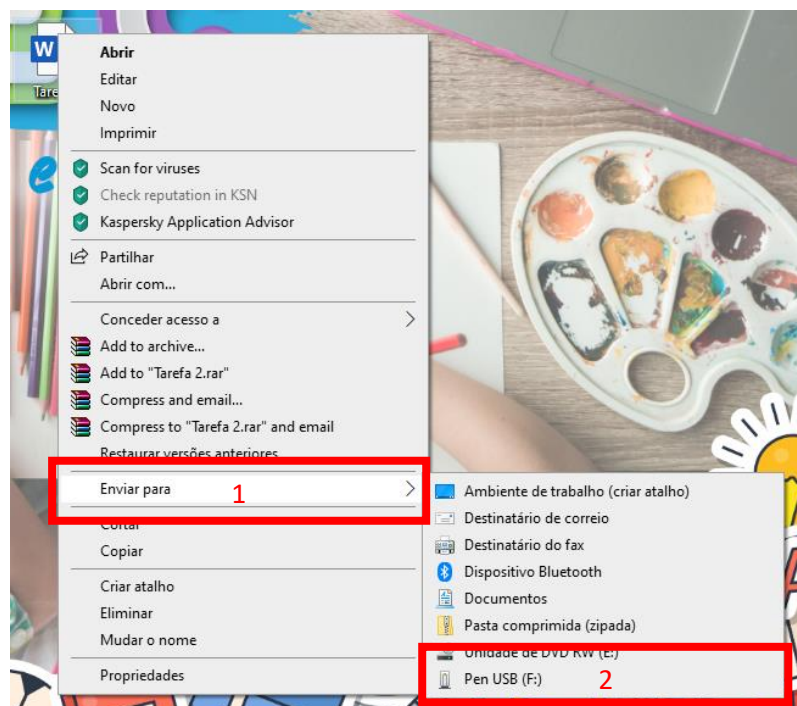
Tare

Abrir
Editar
Novo
Imprimir
Scan for viruses
Check reputation in KSN
Kaspersky Application Advisor
Partilhar
Abrir com...
Conceder acesso a
Add to archive...
Add to "Tarefa 2.rar"
Compress and email...
Compress to "Tarefa 2.rar" and email
Restaurar versões anteriores
Enviar para
1
Cortar
Copiar
Criar atalho
Eliminar
Mudar o nome
Propriedades

Ambiente de trabalho (criar atalho)
Destinatário de correio
Destinatário do fax
Dispositivo Bluetooth
Documentos
Pasta comprimida (zipada)
Unidade de DVD RW (E:)
Pen USB (F:)
2